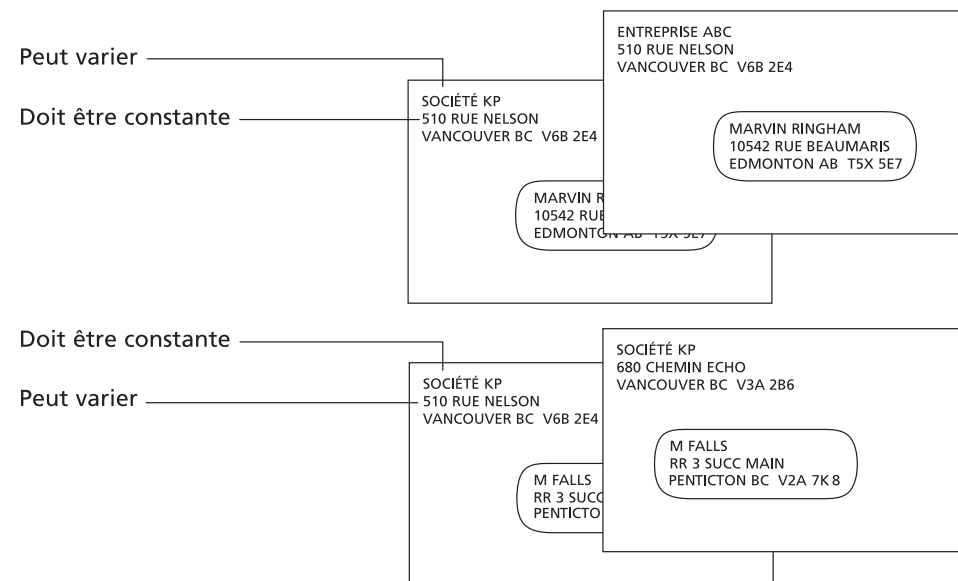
Peut varier

Doit être constante

SOCIÉTÉ KP
510 RUE NELSON
VANCOUVER BC V6B 2E4

MARVIN R
10542 RUE
EDMONTON AB T5X 5E7

ENTREPRISE ABC
510 RUE NELSON
VANCOUVER BC V6B 2E4

MARVIN RINGHAM
10542 RUE BEAUMARIS
EDMONTON AB T5X 5E7

Doit être constante

Peut varier

SOCIÉTÉ KP
510 RUE NELSON
VANCOUVER BC V6B 2E4

M FALLS
RR 3 SUCC
PENTICTO

SOCIÉTÉ KP
680 CHEMIN ECHO
VANCOUVER BC V3A 2B6

M FALLS
RR 3 SUCC MAIN
PENTICTON BC V2A 7K 8